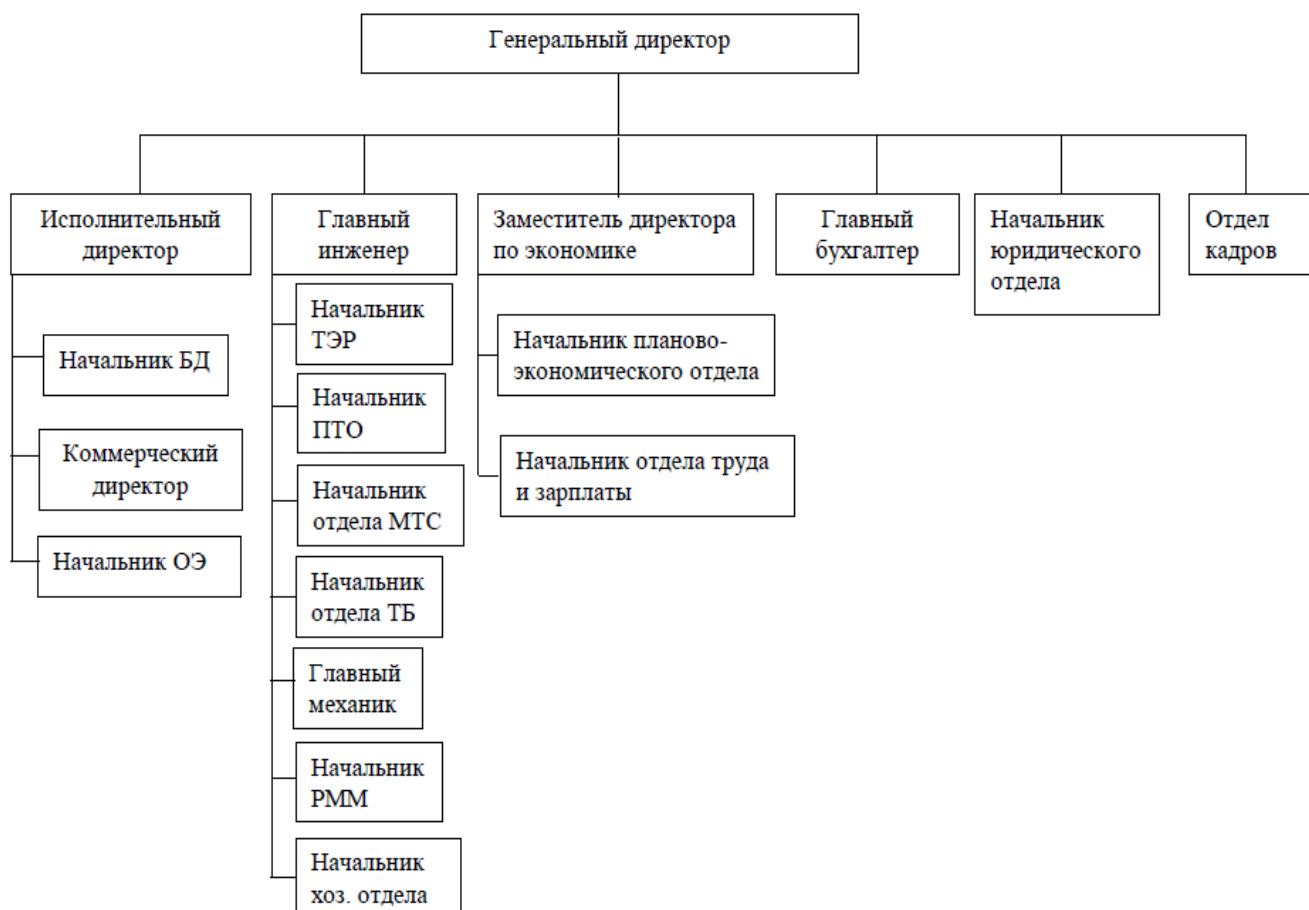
Генеральный директор

Исполнительный директор

Начальник БД

Коммерческий директор

Начальник ОЭ

Главный инженер

Начальник ТЭР

Начальник ПТО

Начальник отдела МТС

Начальник отдела ТБ

Главный механик

Начальник РММ

Начальник хоз. отдела

Заместитель директора по экономике

Начальник планово-экономического отдела

Начальник отдела труда и зарплаты

Главный бухгалтер

Начальник юридического отдела

Отдел кадров